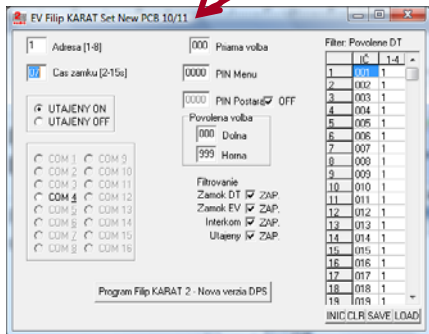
EV Filip KARAT Set New PCB 10/11

1 Adresa [1-8]

07 Cas zamku [2-15s]

000 Pisama volba

0000 PIN Menu

0000 PIN Postar OFF

Povolena volba
000 Dolna
999 Horna

UTAJENY ON
UTAJENY OFF

COM 1 COM 9
COM 2 COM 10
COM 3 COM 11
COM 4 COM 12
COM 5 COM 13
COM 6 COM 14
COM 7 COM 15
COM 8 COM 16

Filtrovanie
Zamok DT ZAP.
Zamok EV ZAP.
Interkom ZAP.
Utajeny ZAP.

Program Filip KARAT 2 - Nova verzia DPS

Filter: Povolene DT

| | IČ | 1-4 |
|---|---|---|
| 1 | 001 | 1 |
| 2 | 002 | 1 |
| 3 | 003 | 1 |
| 4 | 004 | 1 |
| 5 | 005 | 1 |
| 6 | 006 | 1 |
| 7 | 007 | 1 |
| 8 | 008 | 1 |
| 9 | 009 | 1 |
| 10 | 010 | 1 |
| 11 | 011 | 1 |
| 12 | 012 | 1 |
| 13 | 013 | 1 |
| 14 | 014 | 1 |
| 15 | 015 | 1 |
| 16 | 016 | 1 |
| 17 | 017 | 1 |
| 18 | 018 | 1 |
| 19 | 019 | 1 |

INIC CLR SAVE LOAD